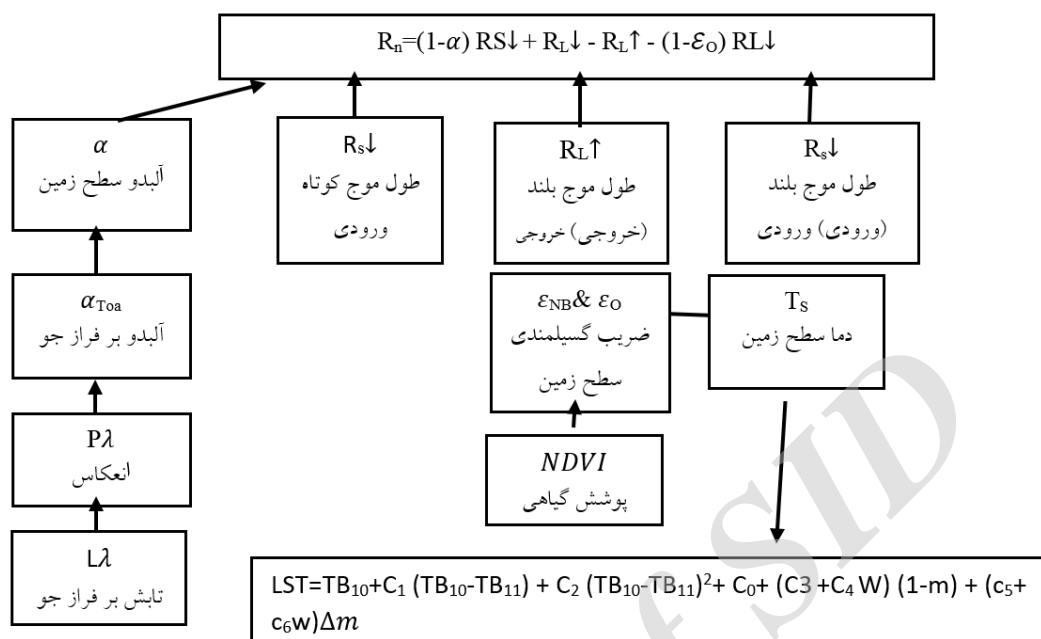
$R_n=(1-\alpha) RS\downarrow + R_L\downarrow - R_L\uparrow - (1-\mathcal{E}_O) RL\downarrow$

$\alpha$
آلبدو سطح زمین

$R_s\downarrow$
طول موج کوتاه ورودی

$R_L\uparrow$
طول موج بلند (خروجی) خروجی

$R_s\downarrow$
طول موج بلند (ورودی) ورودی

$\alpha_{Toa}$
آلبدو بر فراز جو

$\varepsilon_{NB}\& \varepsilon_O$
ضریب گسیلمندی سطح زمین

$T_S$
دما سطح زمین

$P\lambda$
انعکاس

$NDVI$
پوشش گیاهی

$L\lambda$
تابش بر فراز جو

$LST=TB_{10}+C_1 (TB_{10}-TB_{11}) + C_2 (TB_{10}-TB_{11})^2+ C_0+ (C3 +C_4 W) (1-m) + (c_5+ c_6w)\Delta m$

SID